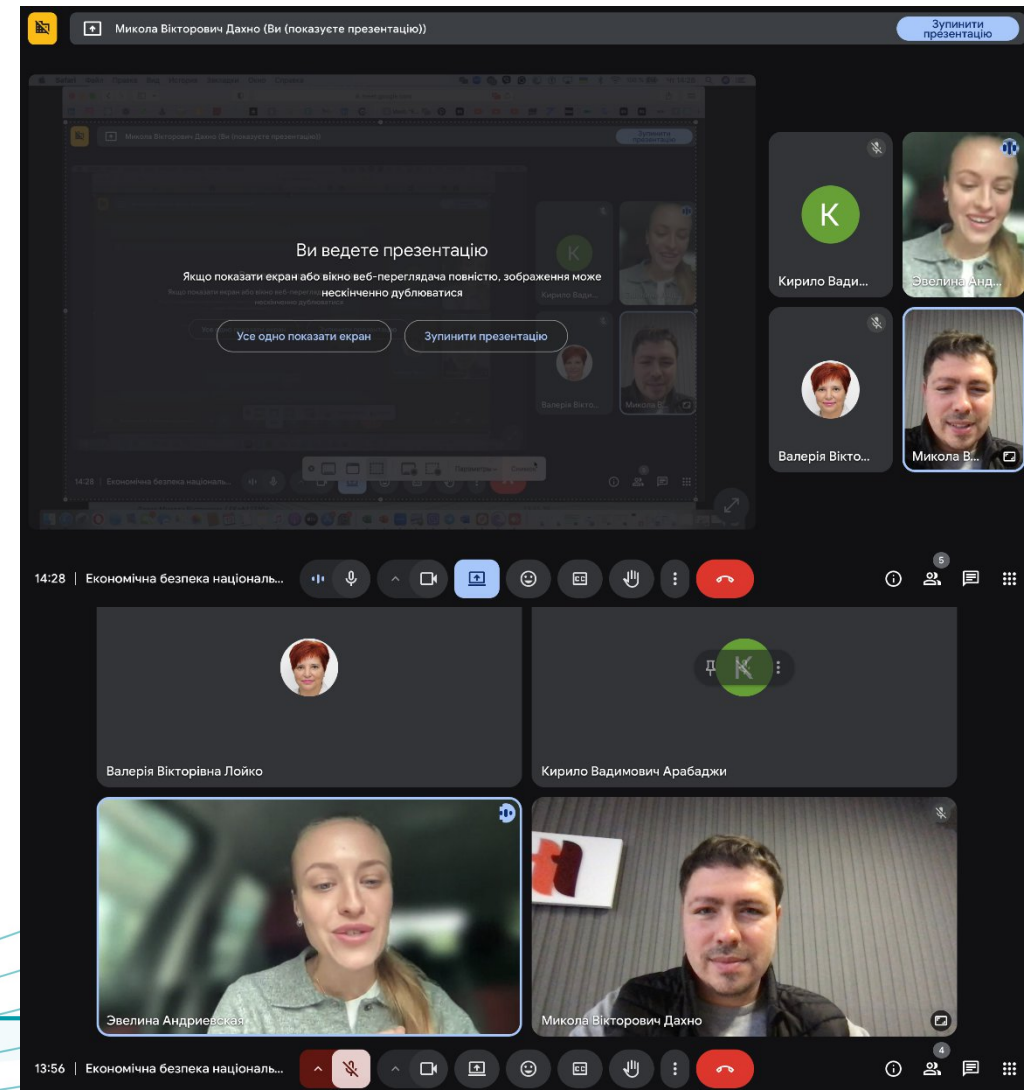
Микола Вікторович Дахно (Ви (показуєте презентацію))

Зупинити презентацію

Ви ведете презентацію

Якщо показати екран або вікно веб-переглядача повністю, зображення може нескінченно дублюватися

Усе одно показати екран

Зупинити презентацію

K

Кирило Вади...

Эвелина Анд...

Валерія Вікто...

Микола В...

14:28 | Економічна безпека національ...

5

Валерія Вікторівна Лойко

K

Кирило Вадимович Арабаджи

Эвелина Андриевская

Микола Вікторович Дахно

13:56 | Економічна безпека національ...

4